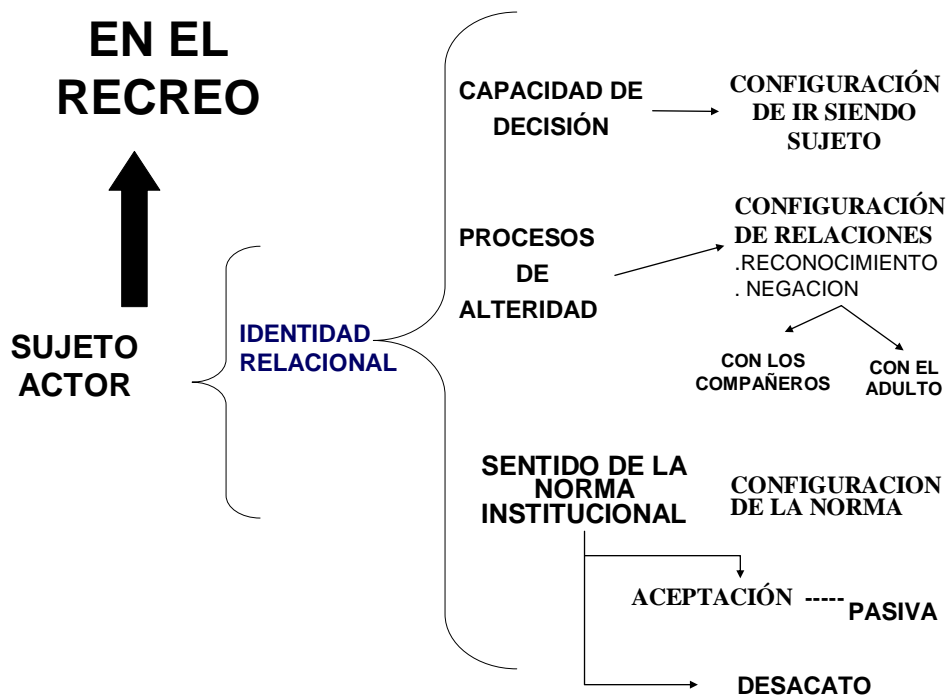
EN EL RECREO

SUJETO ACTOR

IDENTIDAD RELACIONAL

CAPACIDAD DE DECISIÓN

CONFIGURACIÓN DE IR SIENDO SUJETO

PROCESOS DE ALTERIDAD

CONFIGURACIÓN DE RELACIONES
.RECONOCIMIENTO
. NEGACION

CON LOS COMPAÑEROS

CON EL ADULTO

SENTIDO DE LA NORMA INSTITUCIONAL

CONFIGURACION DE LA NORMA

ACEPTACIÓN ----- PASIVA

DESACATO